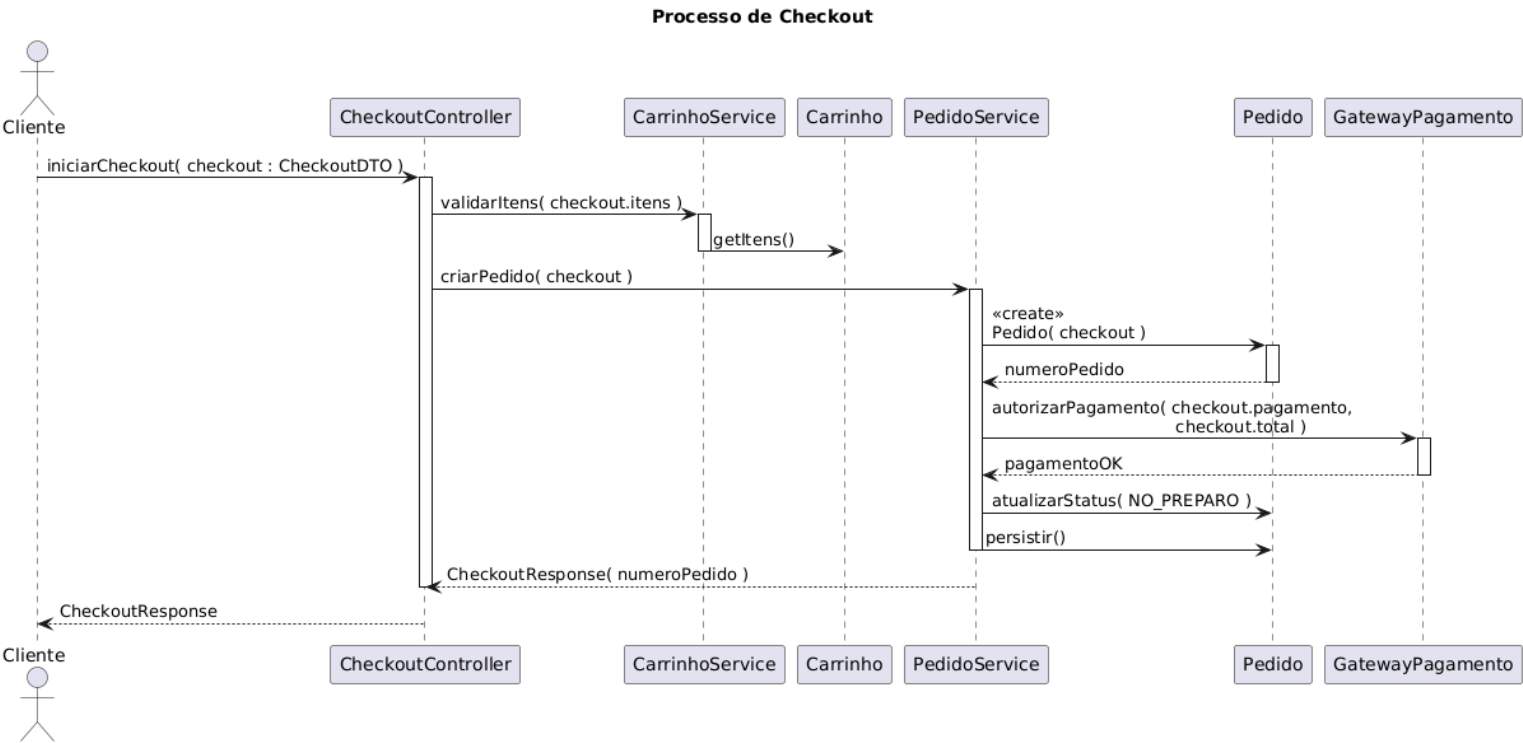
Processo de Checkout

Cliente

CheckoutController

CarrinhoService

Carrinho

PedidoService

Pedido

GatewayPagamento

iniciarCheckout( checkout : CheckoutDTO )

validarItens( checkout.itens )

getItens()

criarPedido( checkout )

«create»
Pedido( checkout )

numeroPedido

autorizarPagamento( checkout.pagamento, checkout.total )

pagamentoOK

atualizarStatus( NO_PREPARO )

persistir()

CheckoutResponse( numeroPedido )

CheckoutResponse

Cliente

CheckoutController

CarrinhoService

Carrinho

PedidoService

Pedido

GatewayPagamento